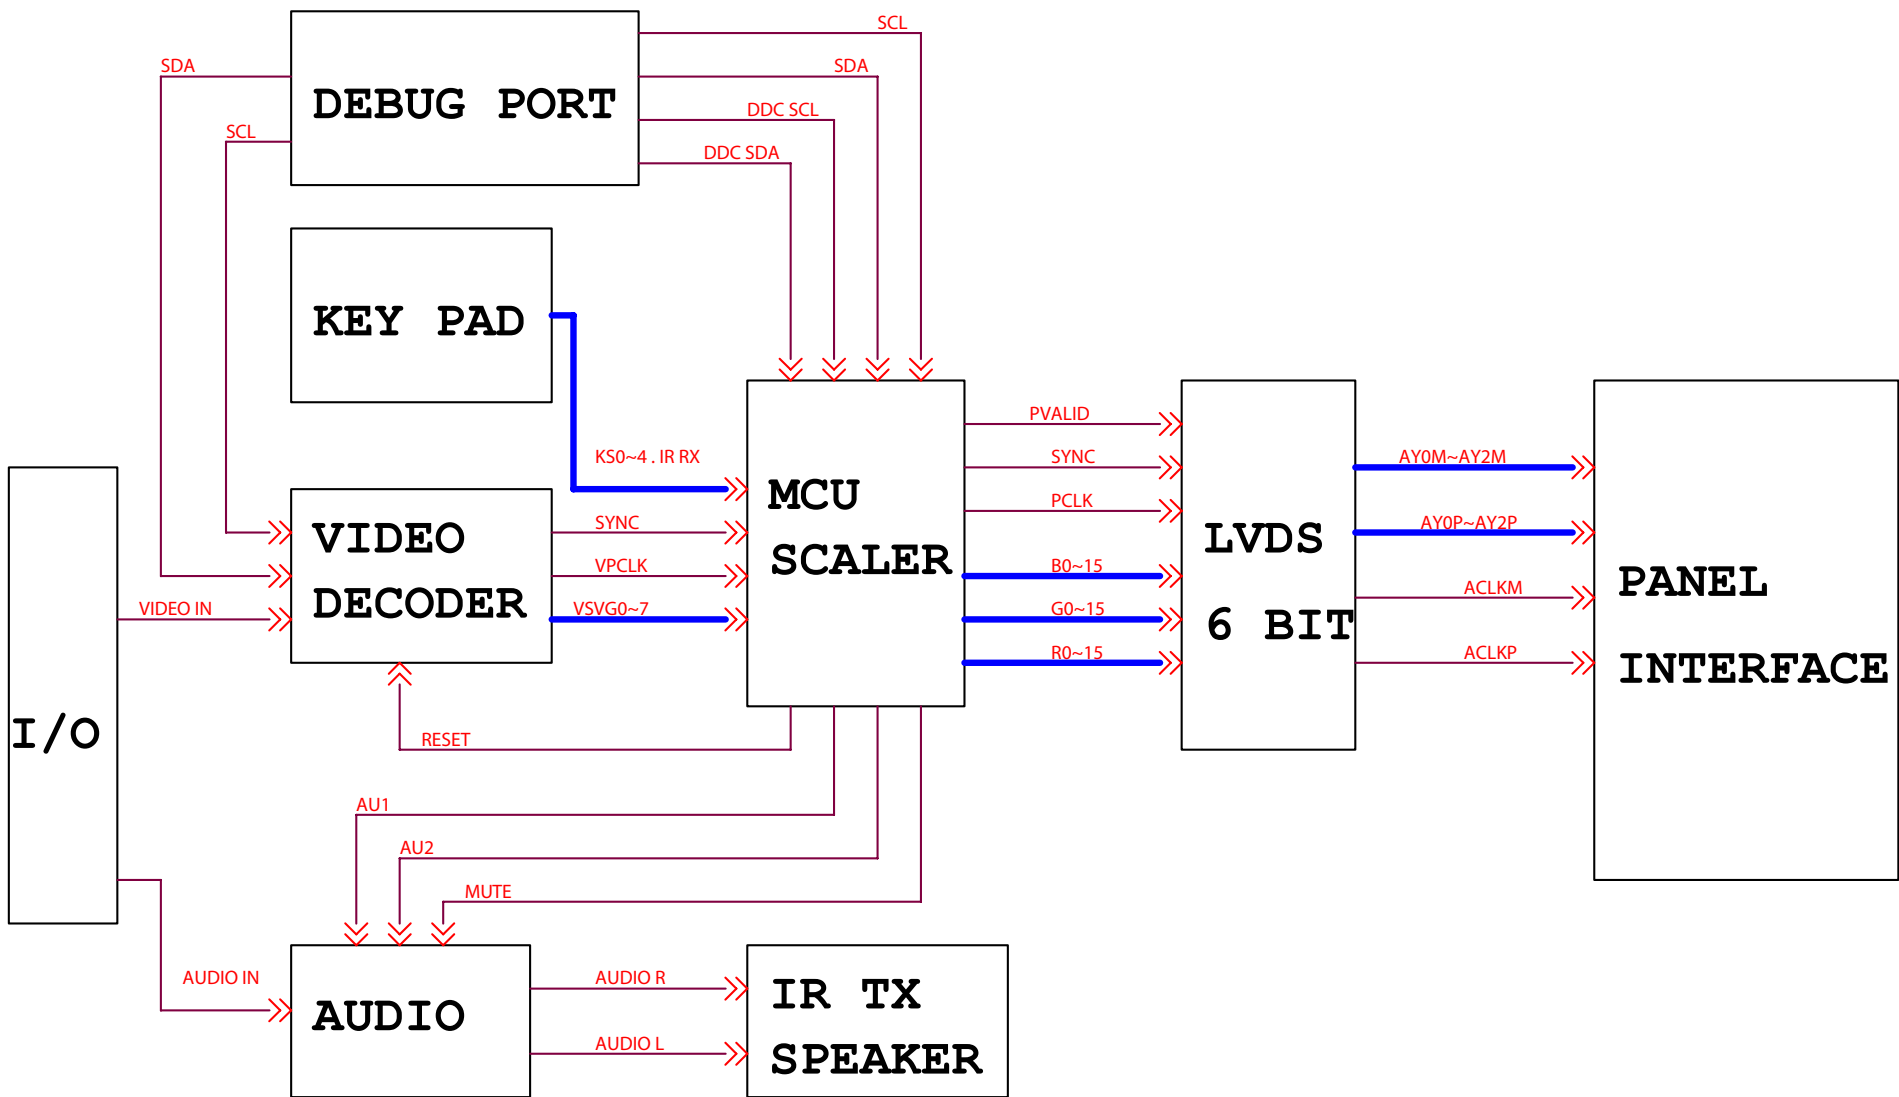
DEBUG PORT

SCL

SDA

DDC SCL

DDC SDA

SDA

SCL

KEY PAD

KS0~4 . IR RX

MCU SCALER

PVALID

SYNC

PCLK

B0~15

G0~15

R0~15

LVDS 6 BIT

AY0M~AY2M

AY0P~AY2P

ACLKM

ACLKP

PANEL INTERFACE

VIDEO DECODER

SYNC

VPCLK

VSVG0~7

VIDEO IN

I/O

RESET

AU1

AU2

MUTE

AUDIO IN

AUDIO

AUDIO R

AUDIO L

IR TX SPEAKER